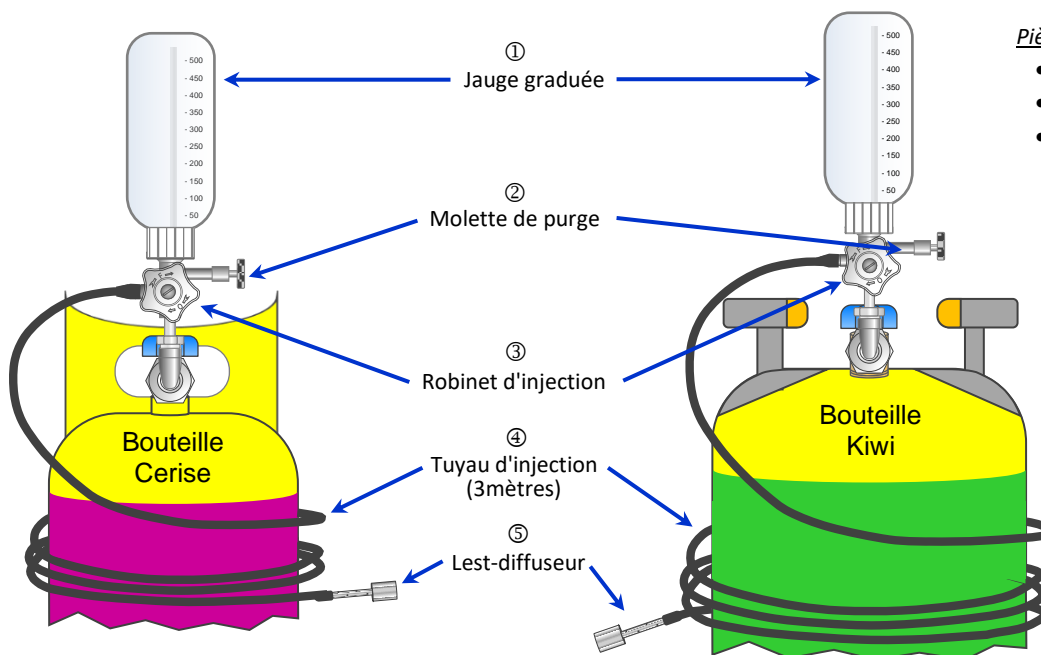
- 500
- 450
- 400
- 350
- 300
- 250
- 200
- 150
- 100
- 50

① Jauge graduée

② Molette de purge

③ Robinet d'injection

④ Tuyau d'injection (3mètres)

⑤ Lest-diffuseur

Bouteille Cerise

- 500
- 450
- 400
- 350
- 300
- 250
- 200
- 150
- 100
- 50

Bouteille Kiwi

Piè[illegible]
•
•
•